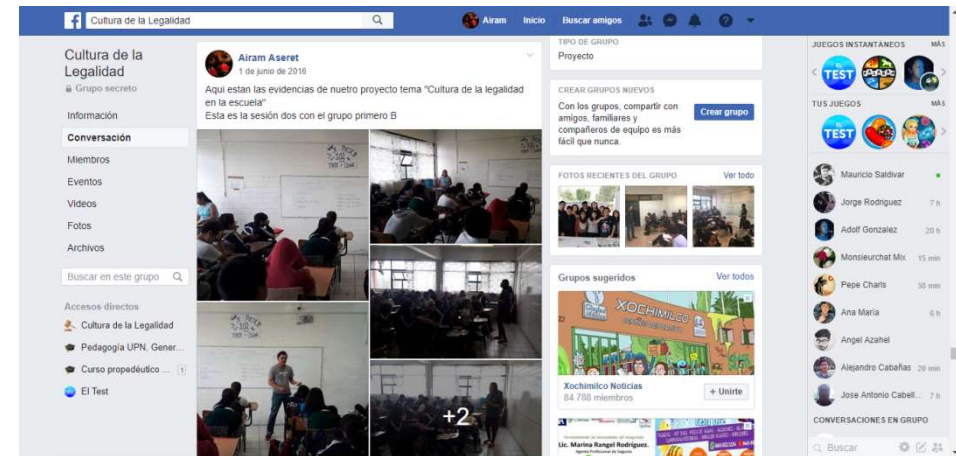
Cultura de la Legalidad

Airam Inicio Buscar amigos

Cultura de la Legalidad
Grupo secreto

Información
Conversación
Miembros
Eventos
Videos
Fotos
Archivos

Buscar en este grupo

Accesos directos
Cultura de la Legalidad
Pedagogía UPN, Gener...
Curso propedéutico ...
El Test

Airam Aseret
1 de junio de 2016
Aqui estan las evidencias de nuetro proyecto tema "Cultura de la legalidad en la escuela"
Esta es la sesión dos con el grupo primero B

+2

TIPO DE GRUPO
Proyecto

CREAR GRUPOS NUEVOS
Con los grupos, compartir con amigos, familiares y compañeros de equipo es más fácil que nunca.
Crear grupo

FOTOS RECIENTES DEL GRUPO Ver todo

Grupos sugeridos Ver todos
XOCHIMILCO
Xochimilco Noticias
84 788 miembros
+ Unirte

Lic. Marina Rangel Rodríguez.

JUEGOS INSTANTÁNEOS MÁS
TEST
TUS JUEGOS MÁS
TEST

Mauricio Saldivar
Jorge Rodriguez 7 h
Adolf Gonzalez 20 h
Monsieurchat Mix 15 min
Pepe Charls 38 min
Ana María 6 h
Angel Azahel
Alejandro Cabañas 20 min
Jose Antonio Cabell... 7 h
CONVERSACIONES EN GRUPO
Buscar